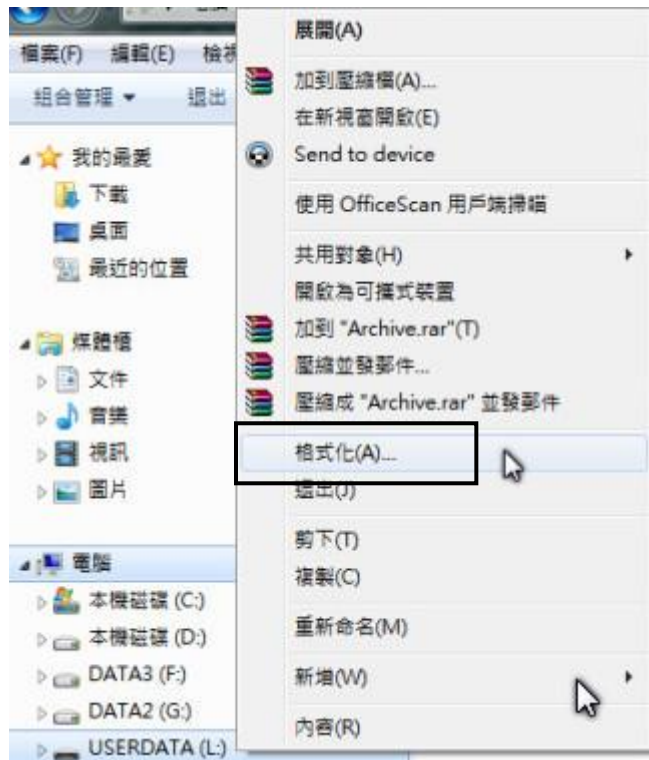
檔案(F) 編輯(E) 檢視

組合管理 ▾ 退出

我的最愛
下載
桌面
最近的位置

媒體櫃
文件
音樂
視訊
圖片

電腦
本機磁碟 (C:)
本機磁碟 (D:)
DATA3 (F:)
DATA2 (G:)
USERDATA (L:)

展開(A)
加到壓縮檔(A)...
在新視窗開啟(E)
Send to device
使用 OfficeScan 用戶端掃描
共用對象(H)
開啟為可攜式裝置
加到 "Archive.rar"(T)
壓縮並發郵件...
壓縮成 "Archive.rar" 並發郵件
格式化(A)...
退出(J)
剪下(T)
複製(C)
重新命名(M)
新增(W)
內容(R)